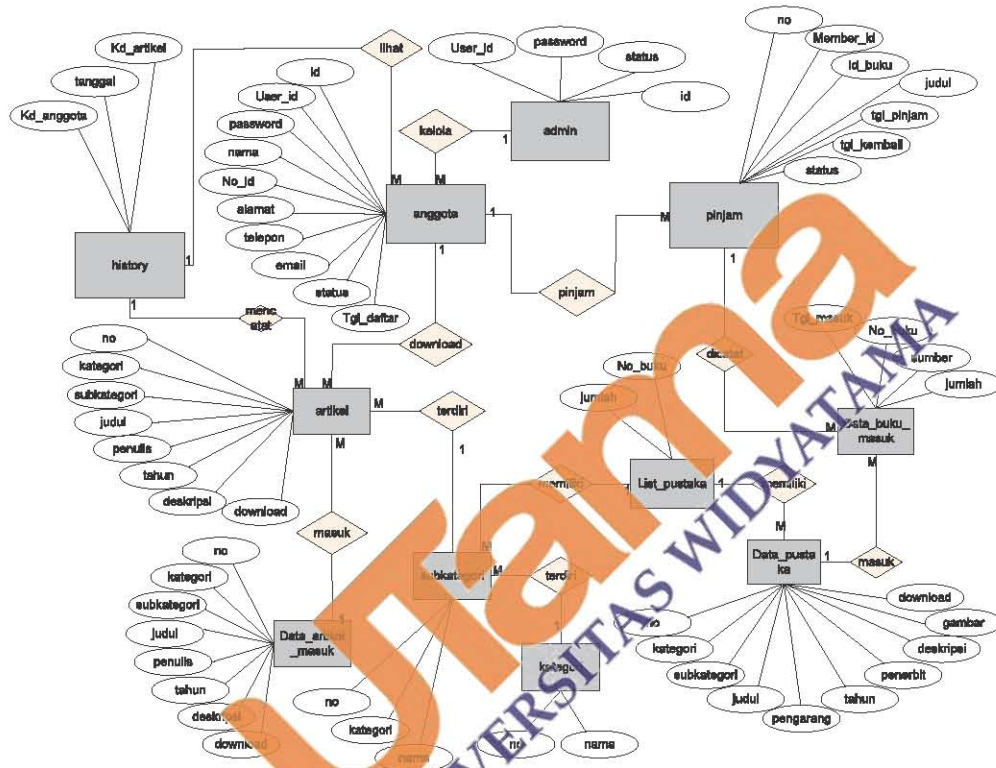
Kd_artikel
tanggal
Kd_anggota
lihat
User_id
password
status
id
no
Member_id
id_buku
judul
tgl_pinjam
tgl_kembali
status
id
User_id
password
nama
No_id
alamat
telepon
email
status
Tgl_daftar
kelola
admin
1
M
M
anggota
1
M
pinjam
history
1
1
1
pinjam
menc atat
1
download
no
kategori
subkategori
judul
penulis
tahun
deskripsi
download
M
M
artikel
M
terdiri
M
1
Tgl_masuk
No_buku
sumber
jumlah
dicatat
No_buku
jumlah
M
Data_buku_ masuk
memiliki
List_pustaka
1
memiliki
M
M
masuk
Data_pustaka
1
masuk
no
kategori
subkategori
judul
penulis
tahun
deskripsi
download
Data_artikel _masuk
1
M
subkategori
terdiri
1
kategori
no
kategori
nama
no
nama
no
kategori
subkategori
judul
pengarang
tahun
penerbit
deskripsi
gambar
download
Utama
UNIVERSITAS WIDYATAMA